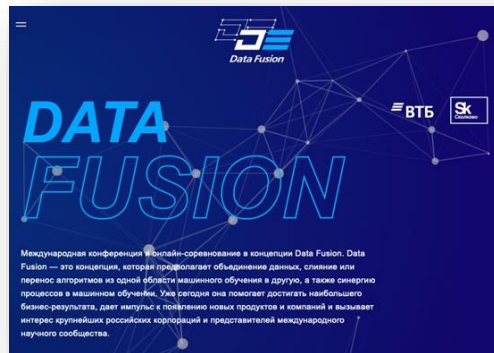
Data Fusion

ВТБ

Sk Сколково

DATA FUSION

Международная конференция и онлайн-соревнование в концепции Data Fusion. Data Fusion — это концепция, которая предполагает объединение данных, слияние или перенос алгоритмов из одной области машинного обучения в другую, а также синергию процессов в машинном обучении. Уже сегодня она помогает достигать наибольшего бизнес-результата, дает импульс к появлению новых продуктов и компаний и вызывает интерес крупнейших российских корпораций и представителей международного научного сообщества.